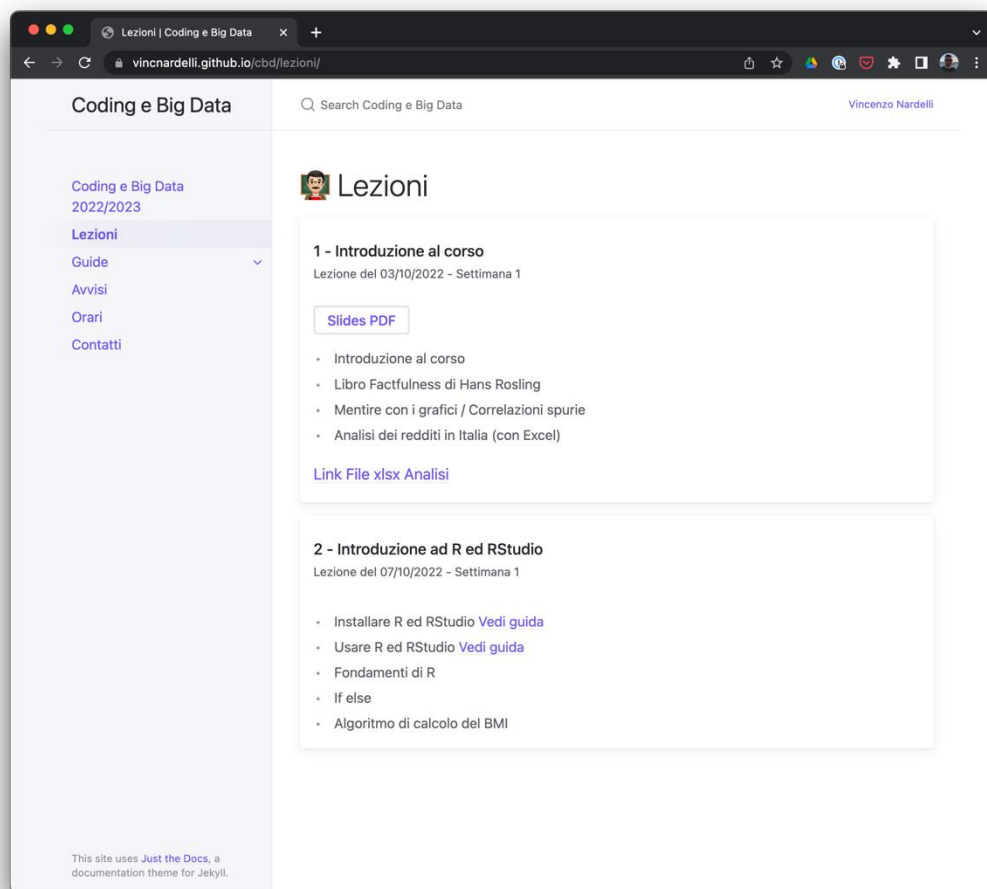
Lezioni | Coding e Big Data

vincnardelli.github.io/cbd/lezioni/

Coding e Big Data

Search Coding e Big Data

Vincenzo Nardelli

Coding e Big Data 2022/2023
Lezioni
Guide
Avvisi
Orari
Contatti

Lezioni

1 - Introduzione al corso
Lezione del 03/10/2022 - Settimana 1

Slides PDF

- Introduzione al corso
- Libro Factfulness di Hans Rosling
- Mentire con i grafici / Correlazioni spurie
- Analisi dei redditi in Italia (con Excel)

Link File xlsx Analisi

2 - Introduzione ad R ed RStudio
Lezione del 07/10/2022 - Settimana 1

- Installare R ed RStudio Vedi guida
- Usare R ed RStudio Vedi guida
- Fondamenti di R
- If else
- Algoritmo di calcolo del BMI

This site uses Just the Docs, a documentation theme for Jekyll.